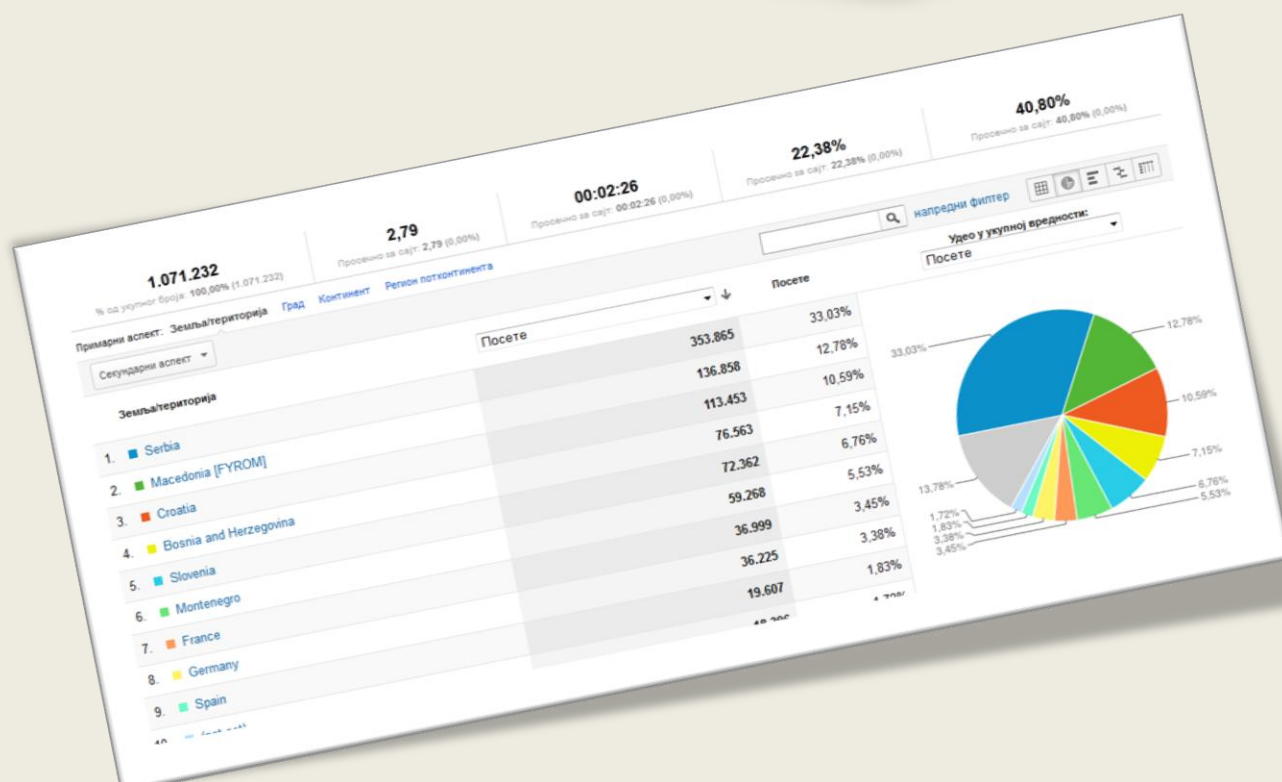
1.071.232
% од укупног броја: 100,00% (1.071.232)

2,79
Просечно за сајт: 2,79 (0,00%)

00:02:26
Просечно за сајт: 00:02:26 (0,00%)

22,38%
Просечно за сајт: 22,38% (0,00%)

40,80%
Просечно за сајт: 40,80% (0,00%)

напредни филтер

Удео у укупној вредности:
Посете

Примарни аспект: Земља/територија Град Континент Регион потконтинента

Секундарни аспект

Посете

Посете

| Земља/територија | | |
|---|---|---|
| 1. Serbia | 353.865 | 33,03% |
| 2. Macedonia [FYROM] | 136.858 | 12,78% |
| 3. Croatia | 113.453 | 10,59% |
| 4. Bosnia and Herzegovina | 76.563 | 7,15% |
| 5. Slovenia | 72.362 | 6,76% |
| 6. Montenegro | 59.268 | 5,53% |
| 7. France | 36.999 | 3,45% |
| 8. Germany | 36.225 | 3,38% |
| 9. Spain | 19.607 | 1,83% |
| 10. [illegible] | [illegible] | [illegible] |

12,78%
33,03%
10,59%
7,15%
13,78%
6,76%
5,53%
1,72%
1,83%
3,38%
3,45%